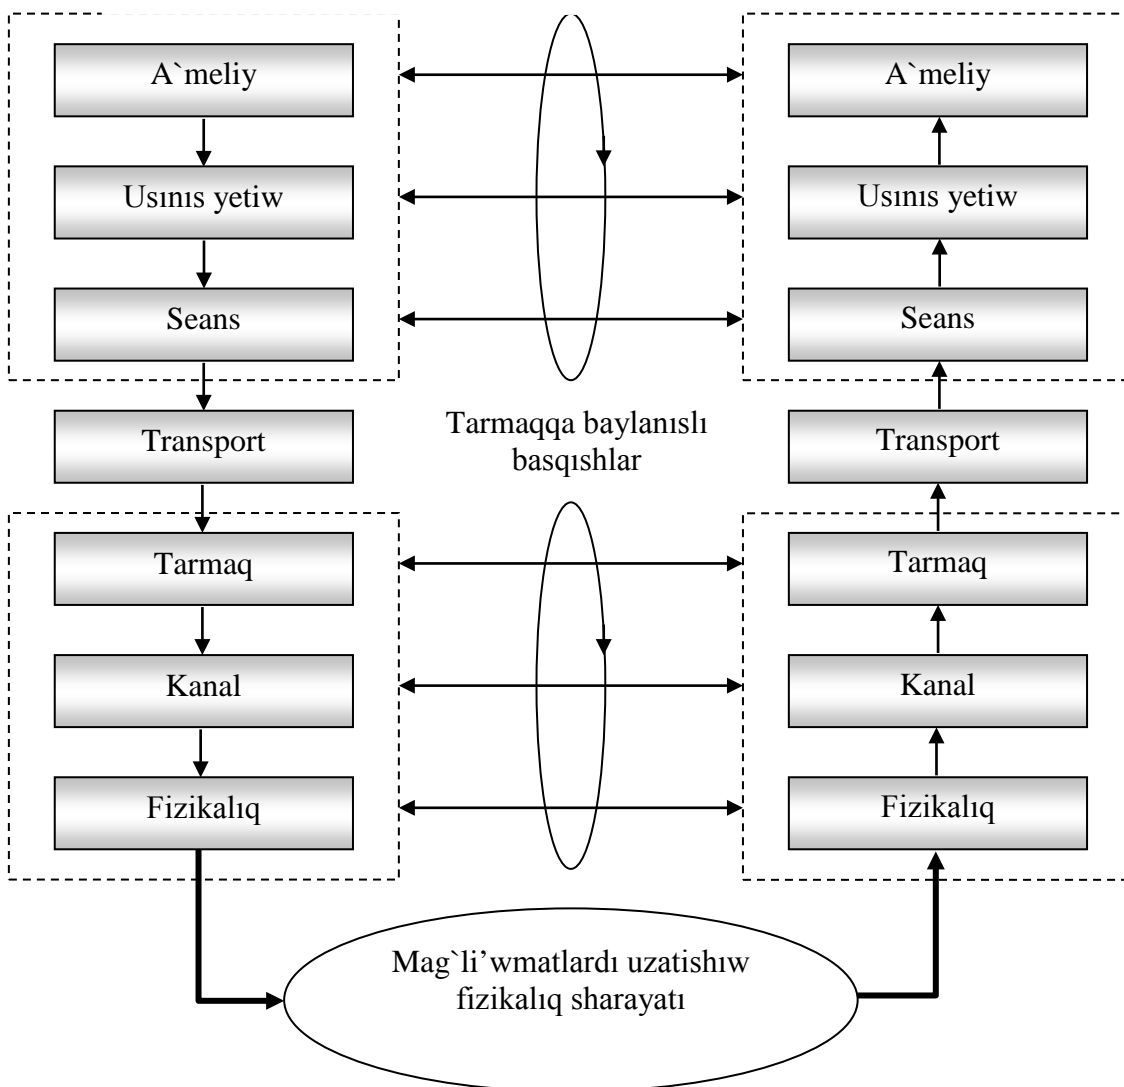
A`meliy

A`meliy

Usınıs yetiw

Usınıs yetiw

Seans

Seans

Transport

Tarmaqqa baylanıslı basqıshlar

Transport

Tarmaq

Tarmaq

Kanal

Kanal

Fizikalıq

Fizikalıq

Mag`li'wmatlardı uzatishıw fizikalıq sharayatı